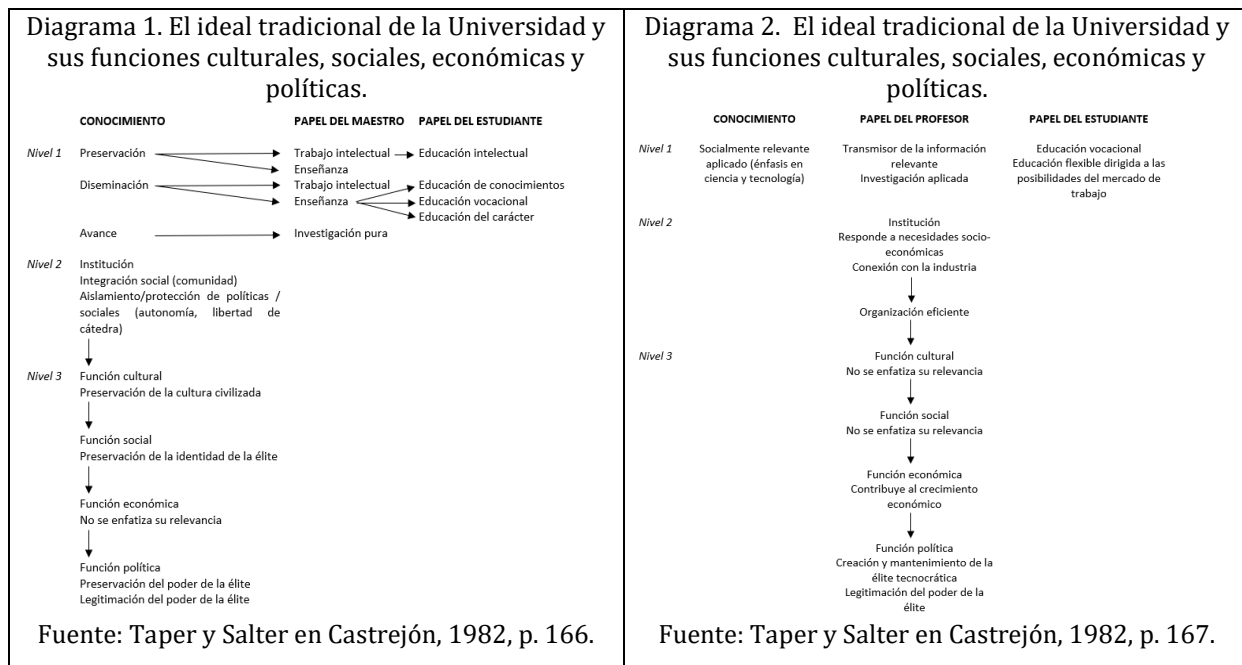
Diagrama 1. El ideal tradicional de la Universidad y sus funciones culturales, sociales, económicas y políticas.

CONOCIMIENTO | PAPEL DEL MAESTRO | PAPEL DEL ESTUDIANTE

Nivel 1
Preservación → Trabajo intelectual → Educación intelectual
Enseñanza
Diseminación → Trabajo intelectual → Educación de conocimientos
Enseñanza → Educación vocacional
Educación del carácter
Avance → Investigación pura

Nivel 2
Institución
Integración social (comunidad)
Aislamiento/protección de políticas / sociales (autonomía, libertad de cátedra)

Nivel 3
Función cultural
Preservación de la cultura civilizada

Función social
Preservación de la identidad de la élite

Función económica
No se enfatiza su relevancia

Función política
Preservación del poder de la élite
Legitimación del poder de la élite

Fuente: Taper y Salter en Castrejón, 1982, p. 166.

Diagrama 2. El ideal tradicional de la Universidad y sus funciones culturales, sociales, económicas y políticas.

CONOCIMIENTO | PAPEL DEL PROFESOR | PAPEL DEL ESTUDIANTE

Nivel 1
Socialmente relevante aplicado (énfasis en ciencia y tecnología)
Transmisor de la información relevante
Investigación aplicada
Educación vocacional
Educación flexible dirigida a las posibilidades del mercado de trabajo

Nivel 2
Institución
Responde a necesidades socio-económicas
Conexión con la industria

Organización eficiente

Nivel 3
Función cultural
No se enfatiza su relevancia

Función social
No se enfatiza su relevancia

Función económica
Contribuye al crecimiento económico

Función política
Creación y mantenimiento de la élite tecnocrática
Legitimación del poder de la élite

Fuente: Taper y Salter en Castrejón, 1982, p. 167.